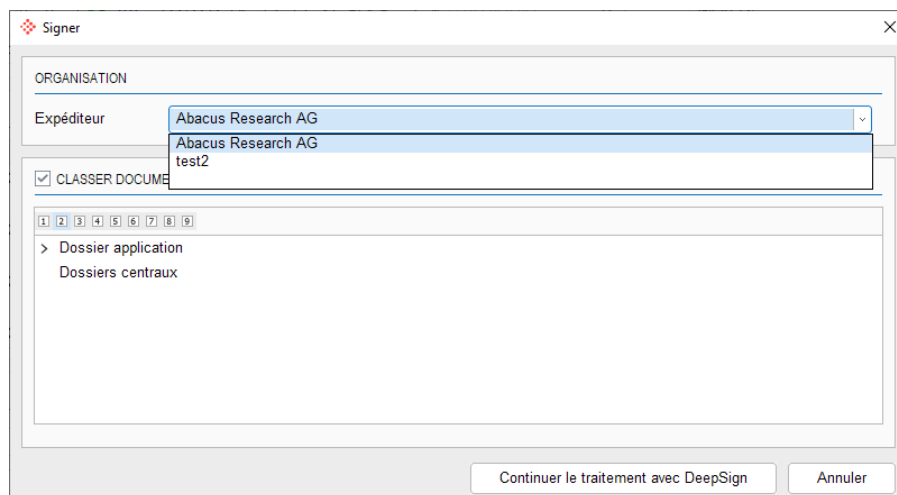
Signer

×

ORGANISATION

Expéditeur

Abacus Research AG

Abacus Research AG
test2

CLASSER DOCUME

1 2 3 4 5 6 7 8 9

> Dossier application
Dossiers centraux

Continuer le traitement avec DeepSign

Annuler